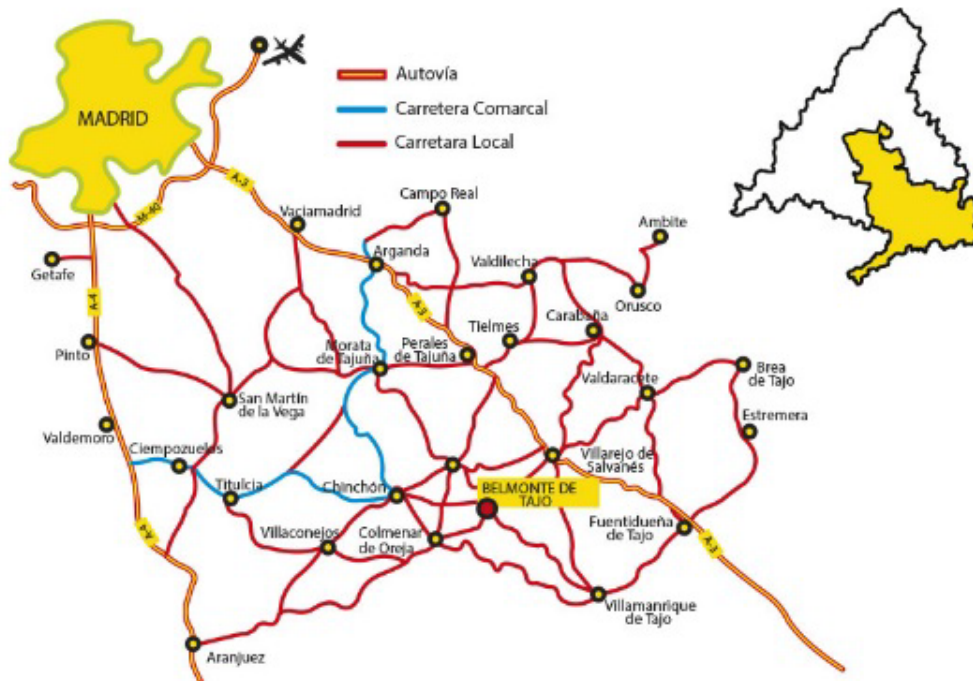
MADRID

Autovía
Carretera Comarcal
Carretara Local

A-3
M-40
A-4

Vaciamadrid
Campo Real
Arganda
Ambite
Getafe
Valdilecha
Orusco
Pinto
Tielmes
Carabaña
Morata de Tajuña
Perales de Tajuña
San Martín de la Vega
Valdaracete
Brea de Tajo
Estremera
Valdemoro
Ciempozuelos
Villarejo de Salvanés
Titulcia
Chinchón
BELMONTE DE TAJO
Villaconejos
Colmenar de Oreja
Fuentidueña de Tajo
Villamanrique de Tajo
Aranjuez